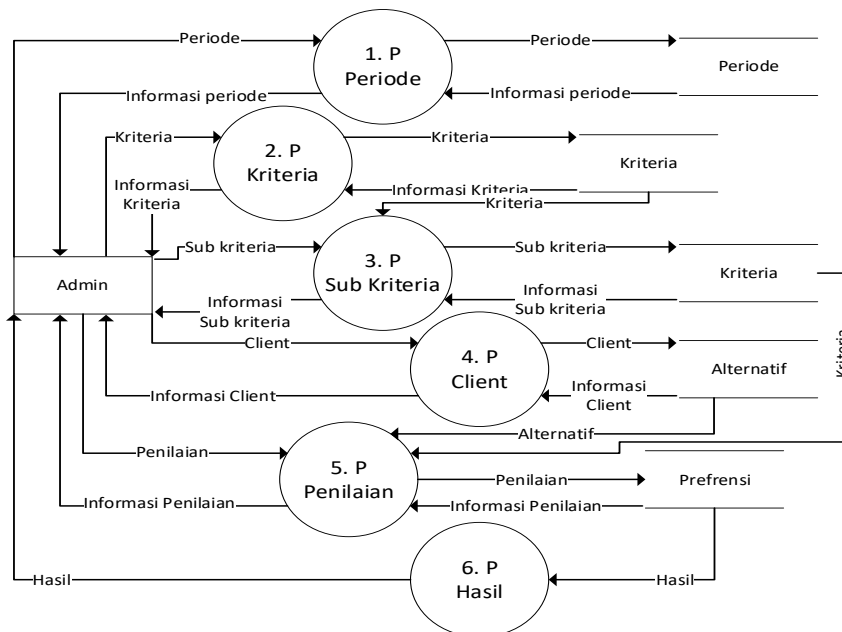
Periode

1. P
Periode

Periode

Periode

Informasi periode

Informasi periode

Kriteria

2. P
Kriteria

Kriteria

Kriteria

Informasi Kriteria

Informasi Kriteria

Kriteria

Sub kriteria

3. P
Sub Kriteria

Sub kriteria

Kriteria

Admin

Informasi Sub kriteria

Informasi Sub kriteria

Client

4. P
Client

Client

Alternatif

Kriteria

Informasi Client

Informasi Client

Alternatif

Penilaian

5. P
Penilaian

Penilaian

Prefrensi

Informasi Penilaian

Informasi Penilaian

Hasil

6. P
Hasil

Hasil